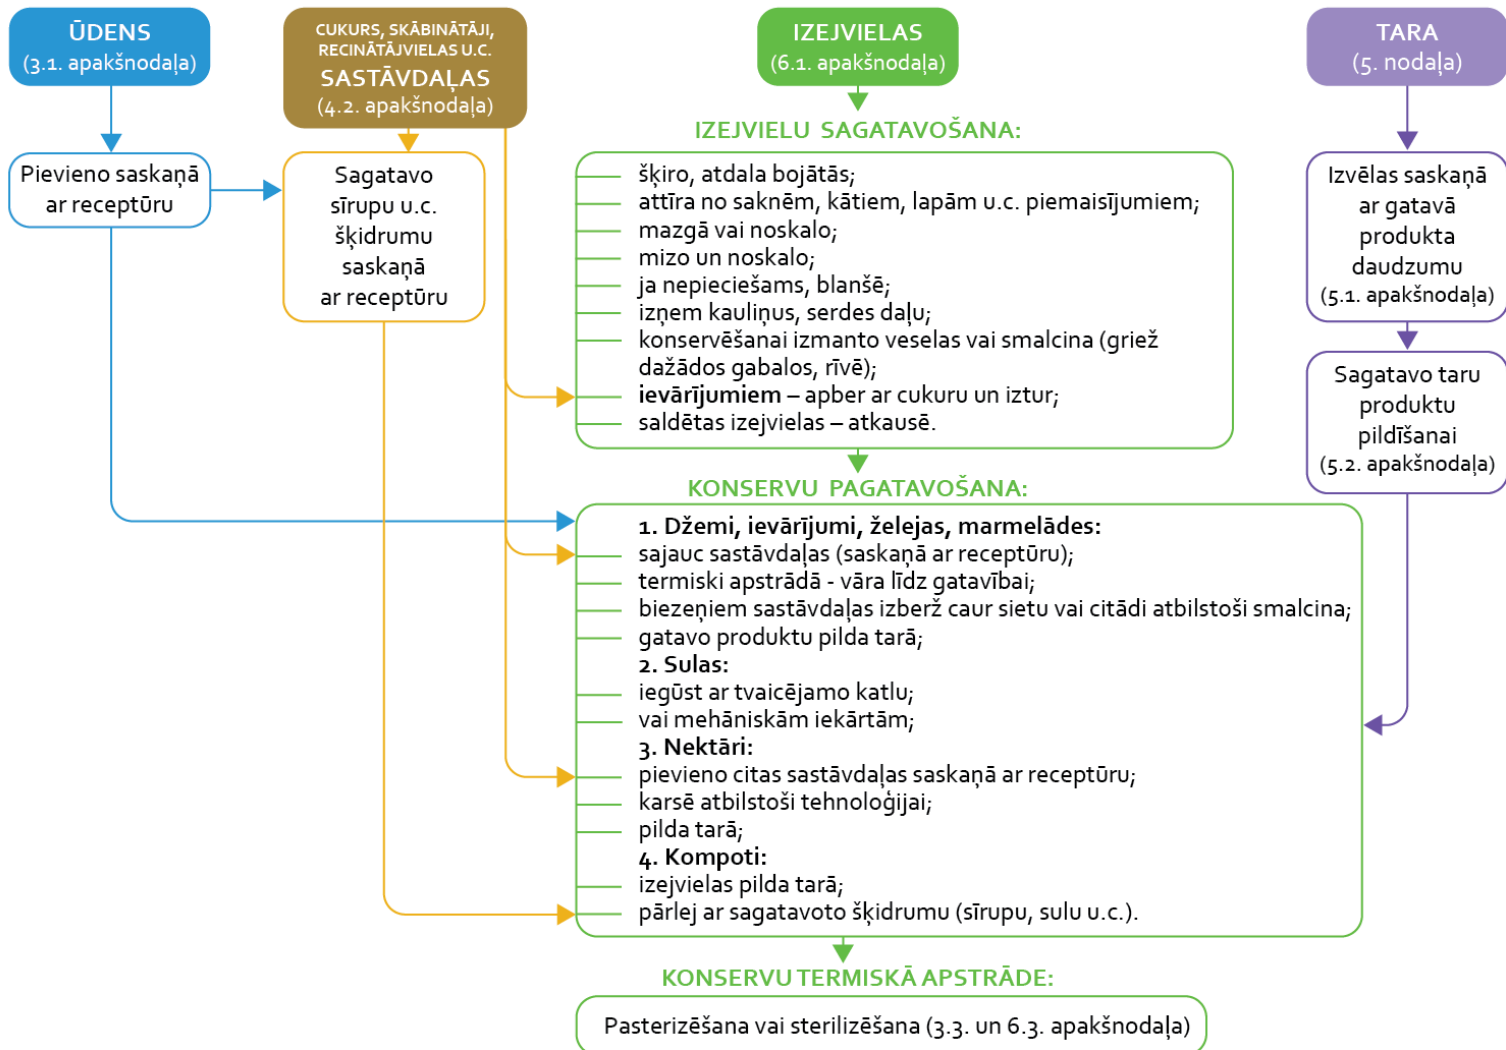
ŪDENS
(3.1. apakšnodaļa)

CUKURS, SKĀBINĀTĀJI, RECINĀTĀJVIELAS U.C.
SASTĀVDAĻAS
(4.2. apakšnodaļa)

IZEJVIELAS
(6.1. apakšnodaļa)

TARA
(5. nodaļa)

IZEJVIELU SAGATAVOŠANA:

Pievieno saskaņā ar receptūru

Sagatavo sīrupu u.c. šķidrumu saskaņā ar receptūru

šķiro, atdala bojātās;
attīra no saknēm, kātiem, lapām u.c. piemaisījumiem;
mazgā vai noskalo;
mizo un noskalo;
ja nepieciešams, blanšē;
izņem kauliņus, serdes daļu;
konservēšanai izmanto veselas vai smalcina (griež dažādos gabalos, rīvē);
**ievārījumiem** – apber ar cukuru un iztur;
saldētas izejvielas – atkausē.

Izvēlas saskaņā ar gatavā produkta daudzumu
(5.1. apakšnodaļa)

Sagatavo taru produktu pildīšanai
(5.2. apakšnodaļa)

KONSERVU PAGATAVOŠANA:

**1. Džemi, ievārījumi, želejas, marmelādes:**
sajauc sastāvdaļas (saskaņā ar receptūru);
termiski apstrādā - vāra līdz gatavībai;
biezeņiem sastāvdaļas izberž caur sietu vai citādi atbilstoši smalcina;
gatavo produktu pilda tarā;
**2. Sulas:**
iegūst ar tvaicējamo katlu;
vai mehāniskām iekārtām;
**3. Nektāri:**
pievieno citas sastāvdaļas saskaņā ar receptūru;
karsē atbilstoši tehnoloģijai;
pilda tarā;
**4. Kompoti:**
izejvielas pilda tarā;
pārlej ar sagatavoto šķidrumu (sīrupu, sulu u.c.).

KONSERVU TERMISKĀ APSTRĀDE:

Pasterizēšana vai sterilizēšana (3.3. un 6.3. apakšnodaļa)